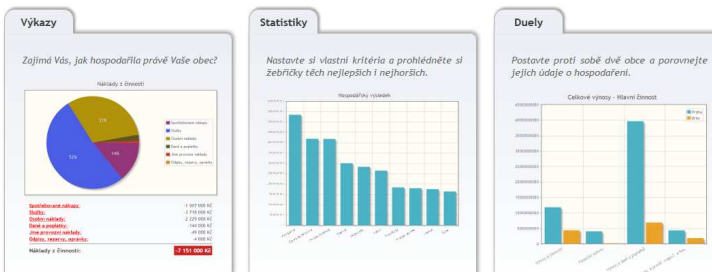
Výkazy

Zajímá Vás, jak hospodařila právě Vaše obec?

Náklady z činnosti

Spotřebované nákupy
Služby
Osobní náklady
Daně a poplatky
Jiné provozní náklady
Odpisy, rezervy, opravky

31%

52%

14%

Spotřebované nákupy: -1 065 000 Kč
Služby: -2 718 000 Kč
Osobní náklady: -2 229 000 Kč
Daně a poplatky: -144 000 Kč
Jiné provozní náklady: -49 000 Kč
Odpisy, rezervy, opravky: 4 000 Kč

Náklady z činnosti: -7 151 000 Kč

Statistiky

Nastavte si vlastní kritéria a prohlédněte si žebříčky těch nejlepších i nejhorších.

Hospodářský výsledek

Duely

Postavte proti sobě dvě obce a porovnejte jejich údaje o hospodaření.

Celkové výnosy - Hlavní činnost

Brno
Brno

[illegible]